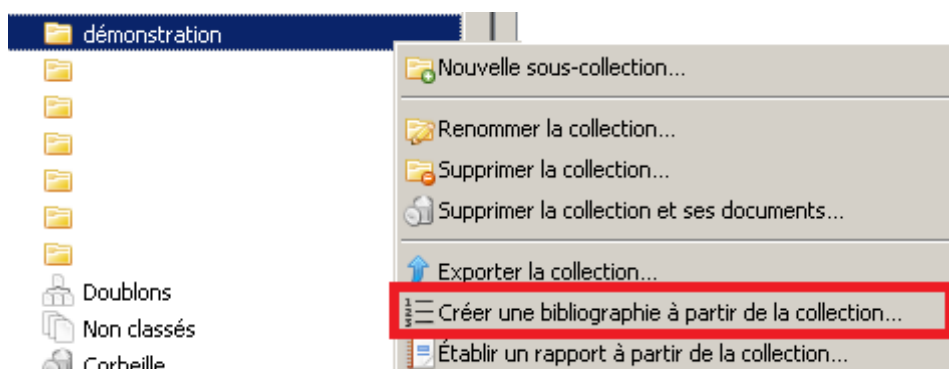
démonstration
Doublons
Non classés
Corbeille

Nouvelle sous-collection...
Renommer la collection...
Supprimer la collection...
Supprimer la collection et ses documents...
Exporter la collection...
Créer une bibliographie à partir de la collection...
Établir un rapport à partir de la collection...